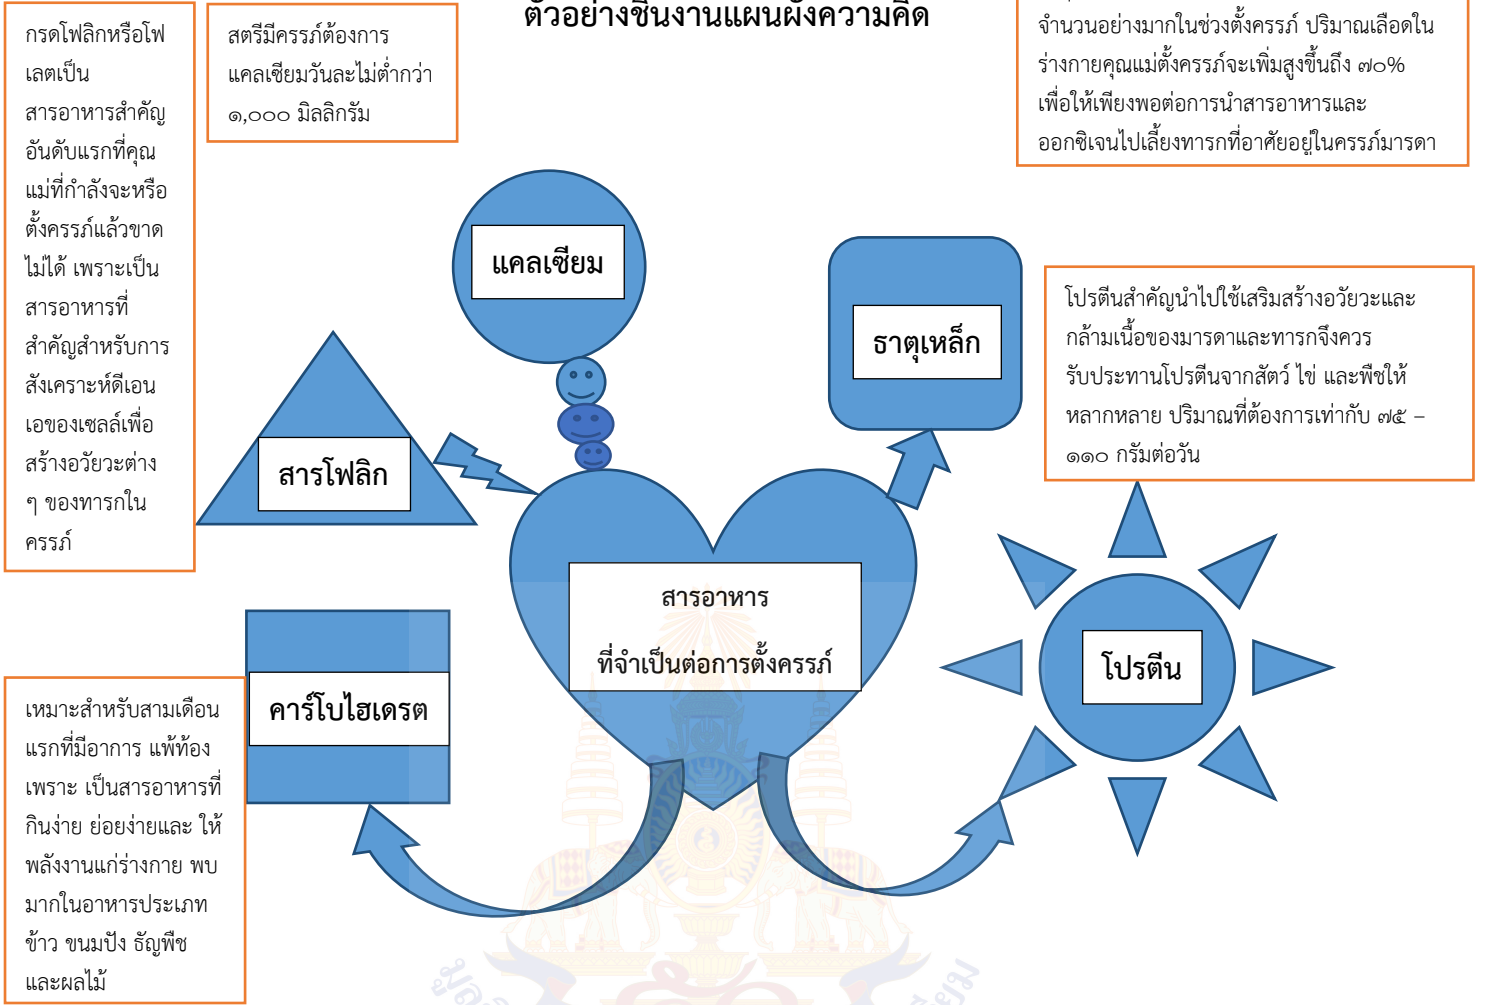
ตัวอย่างชิ้นงานแผนผังความคิด

กรดโฟลิกหรือโฟเลตเป็นสารอาหารสำคัญอันดับแรกที่คุณแม่ที่กำลังจะหรือตั้งครรภ์แล้วขาดไม่ได้ เพราะเป็นสารอาหารที่สำคัญสำหรับการสังเคราะห์ดีเอนเอของเซลล์เพื่อสร้างอวัยวะต่าง ๆ ของทารกในครรภ์

สตรีมีครรภ์ต้องการแคลเซียมวันละไม่ต่ำกว่า ๑,๐๐๐ มิลลิกรัม

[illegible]
จำนวนอย่างมากในช่วงตั้งครรภ์ ปริมาณเลือดในร่างกายคุณแม่ตั้งครรภ์จะเพิ่มสูงขึ้นถึง ๗๐% เพื่อให้เพียงพอต่อการนำสารอาหารและออกซิเจนไปเลี้ยงทารกที่อาศัยอยู่ในครรภ์มารดา

แคลเซียม

ธาตุเหล็ก

โปรตีนสำคัญนำไปใช้เสริมสร้างอวัยวะและกล้ามเนื้อของมารดาและทารกจึงควรรับประทานโปรตีนจากสัตว์ ไข่ และพืชให้หลากหลาย ปริมาณที่ต้องการเท่ากับ ๗๕ – ๑๑๐ กรัมต่อวัน

สารโฟลิก

สารอาหาร
ที่จำเป็นต่อการตั้งครรภ์

โปรตีน

คาร์โบไฮเดรต

เหมาะสำหรับสามเดือนแรกที่มีอาการ แพ้ท้อง เพราะ เป็นสารอาหารที่กินง่าย ย่อยง่ายและ ให้พลังงานแก่ร่างกาย พบมากในอาหารประเภทข้าว ขนมปัง ธัญพืช และผลไม้